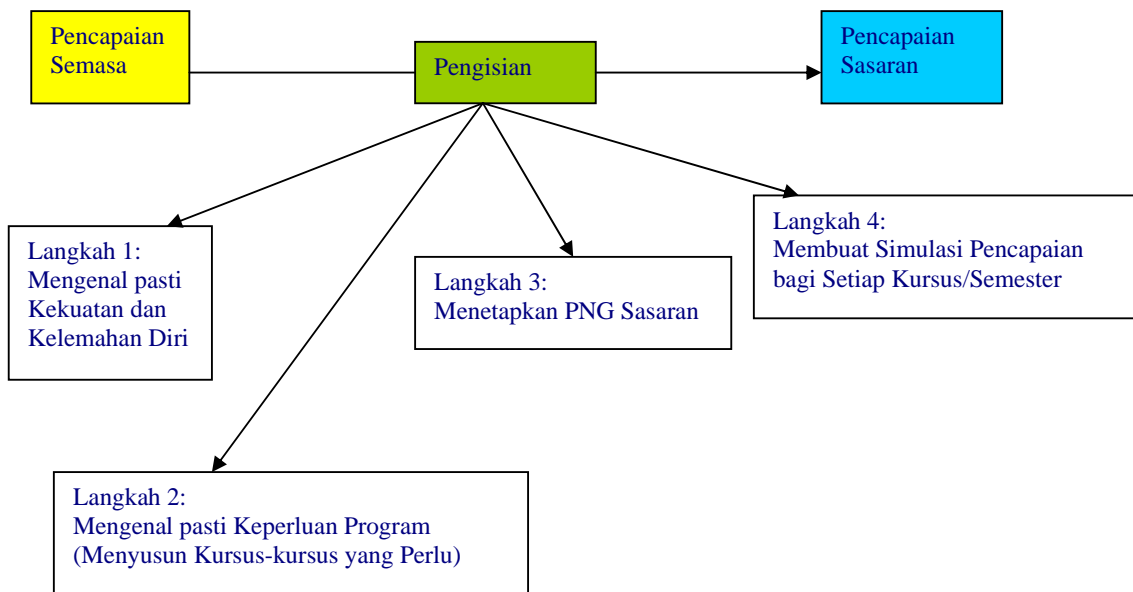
Pencapaian Semasa

Pengisian

Pencapaian Sasaran

Langkah 1:
Mengenal pasti Kekuatan dan Kelemahan Diri

Langkah 3:
Menetapkan PNG Sasaran

Langkah 4:
Membuat Simulasi Pencapaian bagi Setiap Kursus/Semester

Langkah 2:
Mengenal pasti Keperluan Program (Menyusun Kursus-kursus yang Perlu)